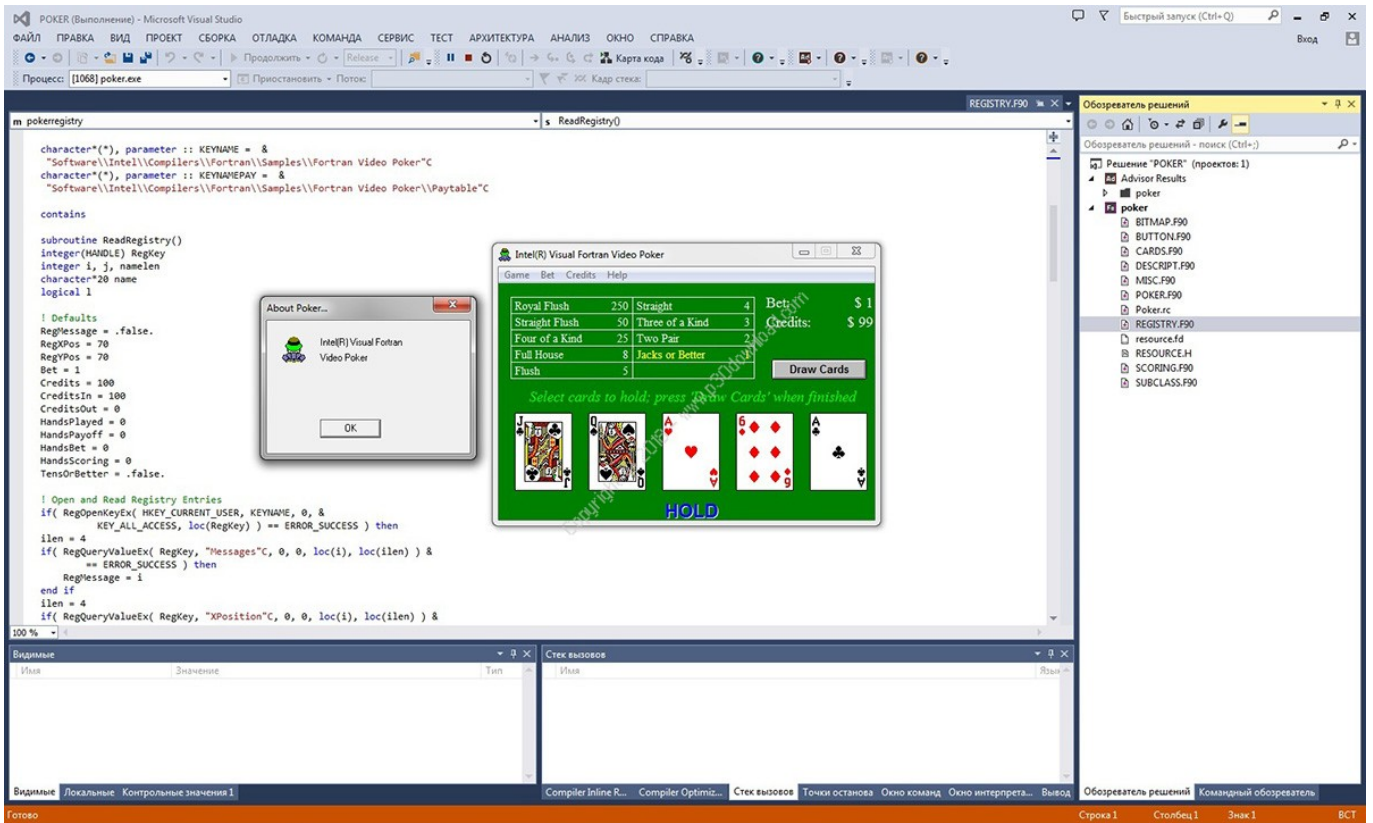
POKER (Выполнение) - Microsoft Visual Studio

Быстрый запуск (Ctrl+Q)

ФАЙЛ ПРАВКА ВИД ПРОЕКТ СБОРКА ОТЛАДКА КОМАНДА СЕРВИС ТЕСТ АРХИТЕКТУРА АНАЛИЗ ОКНО СПРАВКА

Вход

Продолжить Release Карта кода

Процесс: [1068] poker.exe Приостановить Поток: Кадр стека:

REGISTRY.F90

m pokerregistry

s ReadRegistry()

character*(*), parameter :: KEYNAME = &
"Software\\Intel\\Compilers\\Fortran\\Samples\\Fortran Video Poker"C
character*(*), parameter :: KEYNAMEPAY = &
"Software\\Intel\\Compilers\\Fortran\\Samples\\Fortran Video Poker\\Paytable"C

contains

subroutine ReadRegistry()
integer(HANDLE) RegKey
integer i, j, namelen
character*20 name
logical l

! Defaults
RegMessage = .false.
RegXPos = 70
RegYPos = 70
Bet = 1
Credits = 100
CreditsIn = 100
CreditsOut = 0
HandsPlayed = 0
HandsPayoff = 0
HandsBet = 0
HandsScoring = 0
TensOrBetter = .false.

! Open and Read Registry Entries
if( RegOpenKeyEx( HKEY_CURRENT_USER, KEYNAME, 0, &
KEY_ALL_ACCESS, loc(RegKey) ) == ERROR_SUCCESS ) then
ilen = 4
if( RegQueryValueEx( RegKey, "Messages"C, 0, 0, loc(i), loc(ilen) ) &
== ERROR_SUCCESS ) then
RegMessage = i
end if
ilen = 4
if( RegQueryValueEx( RegKey, "XPosition"C, 0, 0, loc(i), loc(ilen) ) &

About Poker...

Intel(R) Visual Fortran Video Poker

OK

Intel(R) Visual Fortran Video Poker

Game Bet Credits Help

| Royal Flush | 250 | Straight | 4 |
|---|---|---|---|
| Straight Flush | 50 | Three of a Kind | 3 |
| Four of a Kind | 25 | Two Pair | 2 |
| Full House | 8 | Jacks or Better | 1 |
| Flush | 5 | | |

Bet: $ 1
Credits: $ 99

Draw Cards

Select cards to hold; press 'Draw Cards' when finished

HOLD

Copyright © www.p30download.com

100 %

Обозреватель решений

Обозреватель решений - поиск (Ctrl+;)

Решение "POKER" (проектов: 1)
Advisor Results
poker
poker
BITMAP.F90
BUTTON.F90
CARDS.F90
DESCRIPT.F90
MISC.F90
POKER.F90
Poker.rc
REGISTRY.F90
resource.fd
RESOURCE.H
SCORING.F90
SUBCLASS.F90

Видимые
Имя Значение Тип

Стек вызовов
Имя Язык

Видимые Локальные Контрольные значения 1

Compiler Inline R... Compiler Optimiz... Стек вызовов Точки останова Окно команд Окно интерпрета... Вывод

Обозреватель решений Командный обозреватель

Готово

Строка 1 Столбец 1 Знак 1 ВСТ